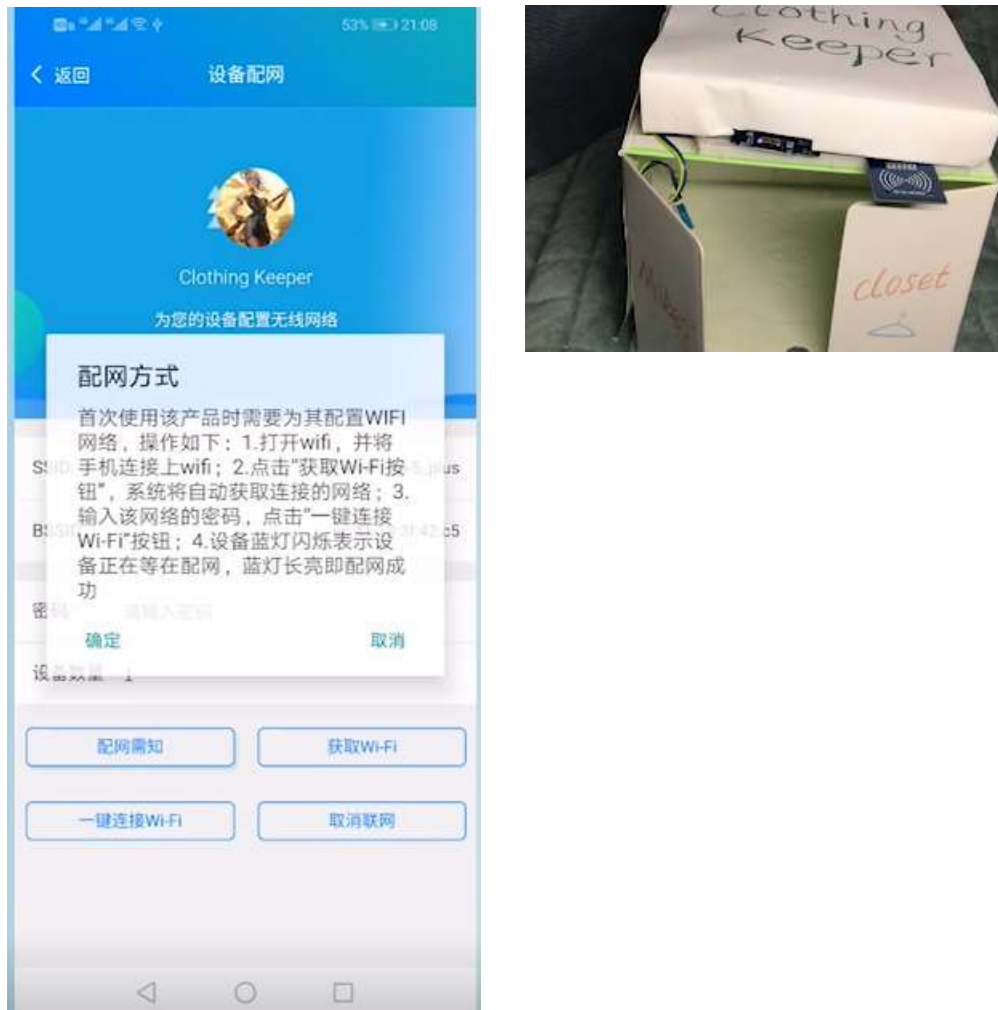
53% 21:08

< 返回 设备配网

Clothing Keeper

为您的设备配置无线网络

配网方式

首次使用该产品时需要为其配置WIFI网络，操作如下：1.打开wifi，并将手机连接上wifi；2.点击"获取Wi-Fi按钮"，系统将自动获取连接的网络；3.输入该网络的密码，点击"一键连接Wi-Fi"按钮；4.设备蓝灯闪烁表示设备正在等在配网，蓝灯长亮即配网成功

确定 取消

SSID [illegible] plus

BSSID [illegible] 42:c5

密码 请输入密码

设备数量 1

配网需知 获取Wi-Fi

一键连接Wi-Fi 取消联网

Clothing Keeper

closet

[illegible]